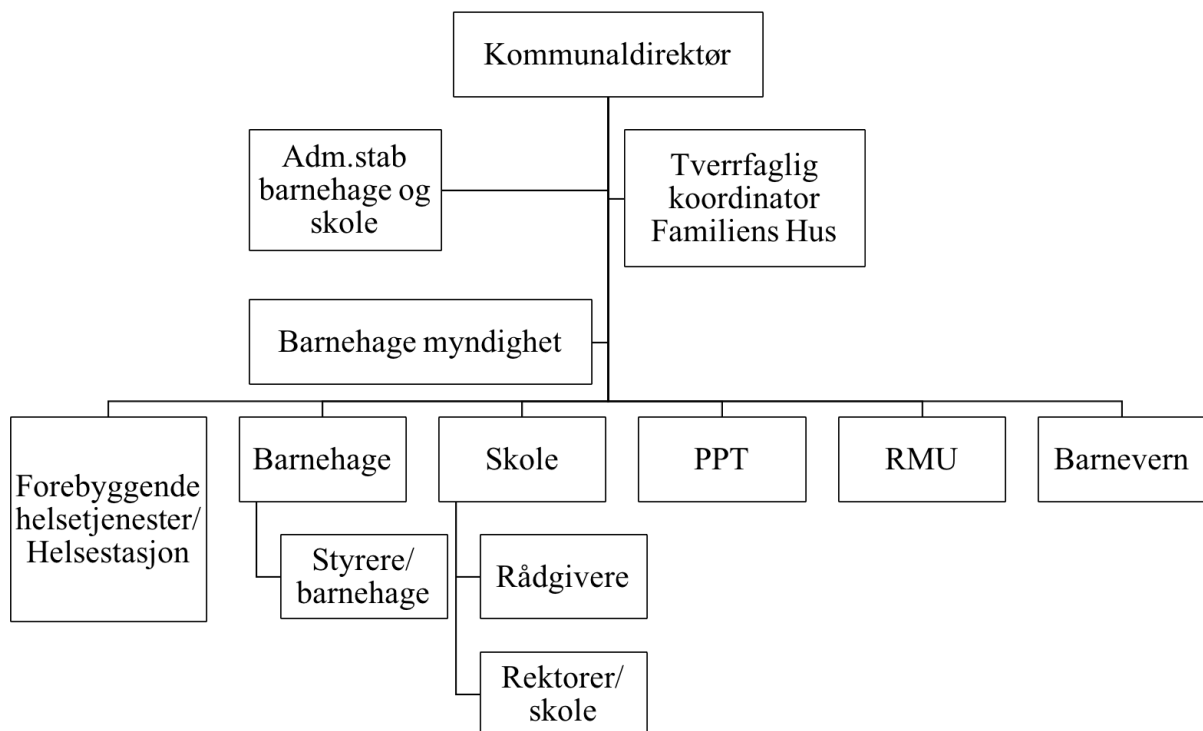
Kommunaldirektør

Adm.stab barnehage og skole

Tverrfaglig koordinator Familiens Hus

Barnehage myndighet

Forebyggende helsetjenester/ Helsestasjon

Barnehage

Styrere/ barnehage

Skole

Rådgivere

Rektorer/ skole

PPT

RMU

Barnevern